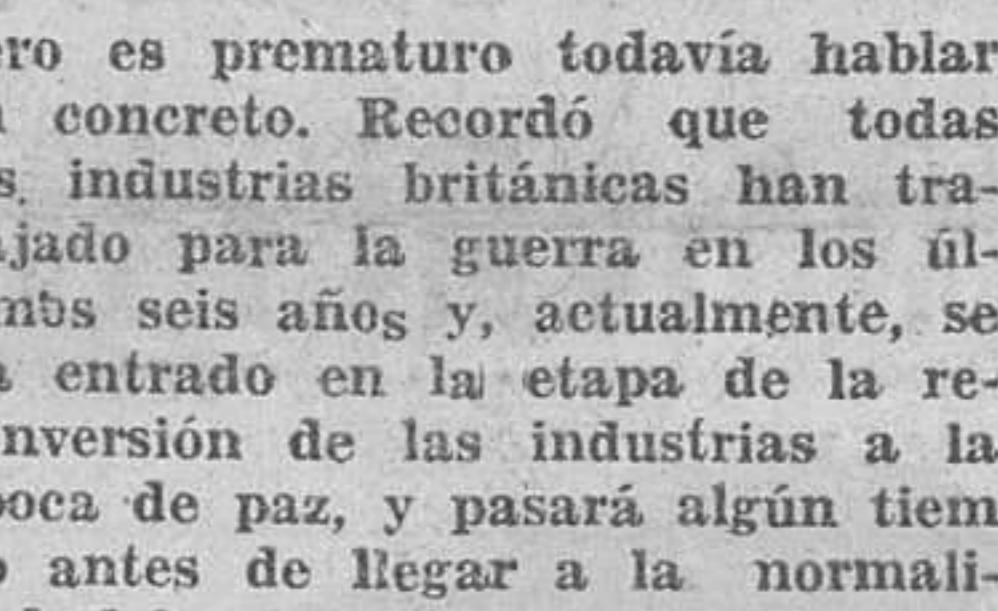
ero es prematuro todavía hablar
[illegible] concreto. Recordó que todas
s industrias británicas han tra-
jado para la guerra en los úl-
nos seis años y, actualmente, se
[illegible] entrado en la etapa de la re-
nversión de las industrias a la
oca de paz, y pasará algún tiem
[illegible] antes de llegar a la normali-